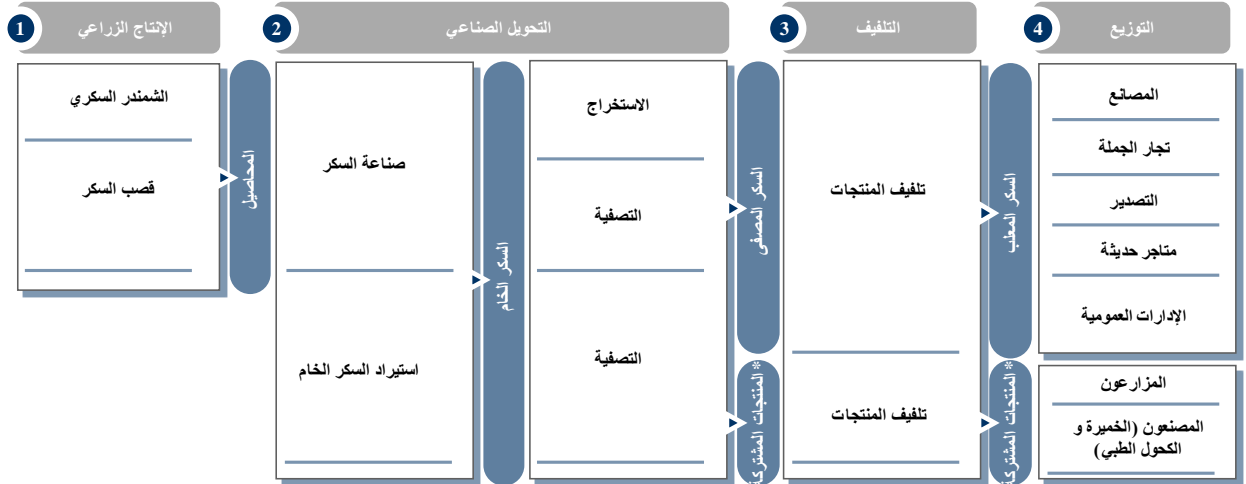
1 الإنتاج الزراعي

2 التحويل الصناعي

3 التلفيف

4 التوزيع

الشمندر السكري

قصب السكر

المحاصيل

صناعة السكر

استيراد السكر الخام

السكر الخام

الاستخراج

التصفية

التصفية

السكر المصفى

المنتجات المشتركة *

تلفيف المنتجات

تلفيف المنتجات

السكر المعلب

المنتجات المشتركة *

المصانع

تجار الجملة

التصدير

متاجر حديثة

الإدارات العمومية

المزارعون

المصنعون (الخميرة و الكحول الطبي)